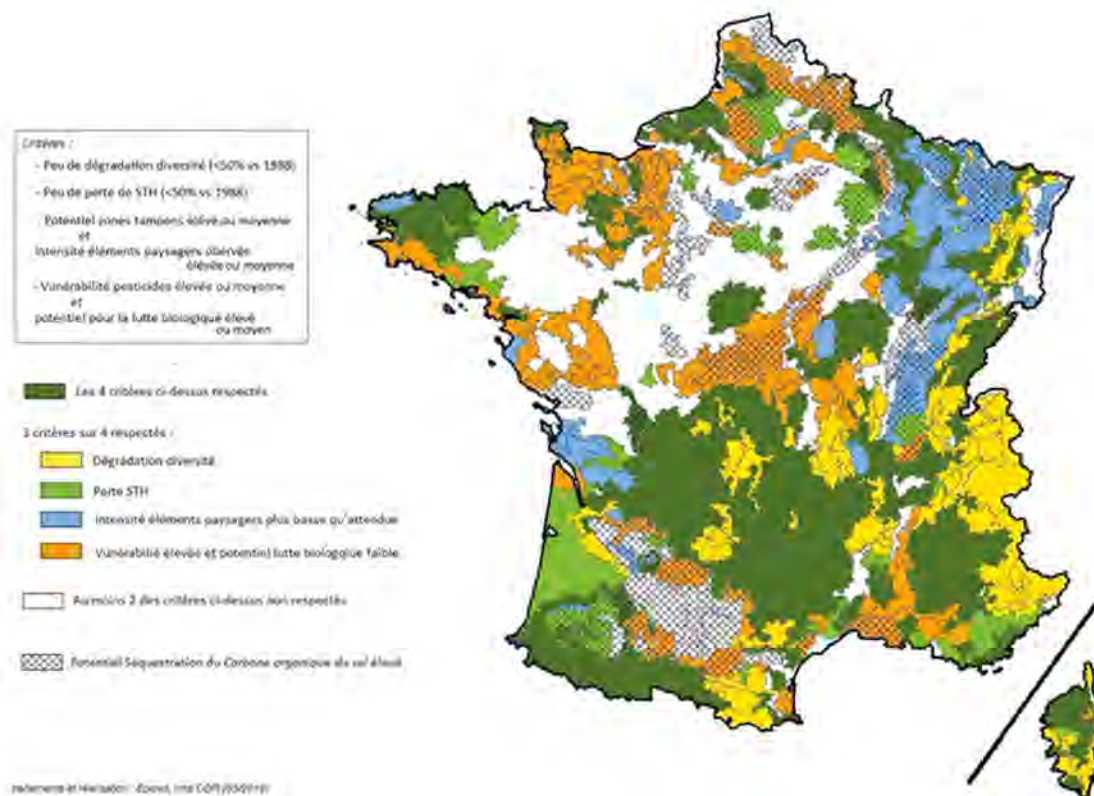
Critères :

- Peu de dégradation diversité (<50% vs 1988)

- Peu de perte de STH (<50% vs 1988)

- Potentiel zones tampons élevé ou moyenne et Intensité éléments paysagers observés élevée ou moyenne

- Vulnérabilité pesticides élevée ou moyenne et potentiel pour la lutte biologique élevé ou moyen

Les 4 critères ci-dessus respectés

3 critères sur 4 respectés :

Dégradation diversité

Perte STH

Intensité éléments paysagers plus basse qu'attendue

Vulnérabilité élevée et potentiel lutte biologique faible

Au moins 2 des critères ci-dessus non respectés

Potentiel Séquestration du Carbone organique du sol élevé

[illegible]ement et réalisation : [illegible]